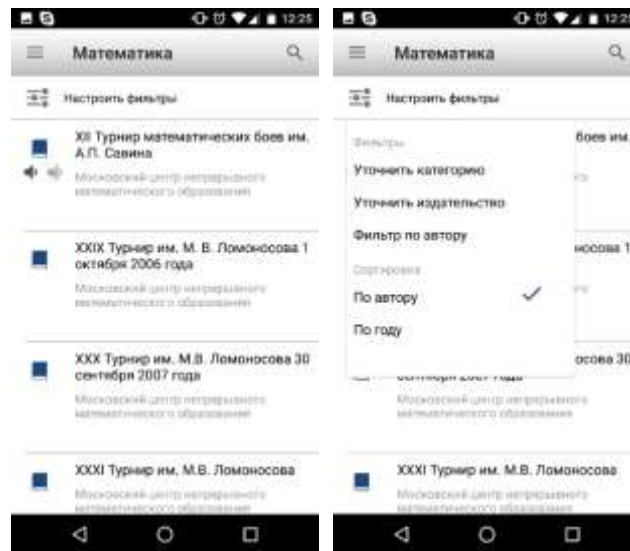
12:25

Математика

Настроить фильтры

XII Турнир математических боев им. А.П. Савина

Московский центр непрерывного математического образования

XXIX Турнир им. М. В. Ломоносова 1 октября 2006 года

Московский центр непрерывного математического образования

XXX Турнир им. М.В. Ломоносова 30 сентября 2007 года

Московский центр непрерывного математического образования

XXXI Турнир им. М.В. Ломоносова

Московский центр непрерывного математического образования

12:2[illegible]

Математика

Настроить фильтры

Фильтры

Уточнить категорию

Уточнить издательство

Фильтр по автору

Сортировка

По автору

По году

боев им.

носова 1

осова 30

сентября 2007 года

Московский центр непрерывного математического образования

XXXI Турнир им. М.В. Ломоносова

Московский центр непрерывного математического образования